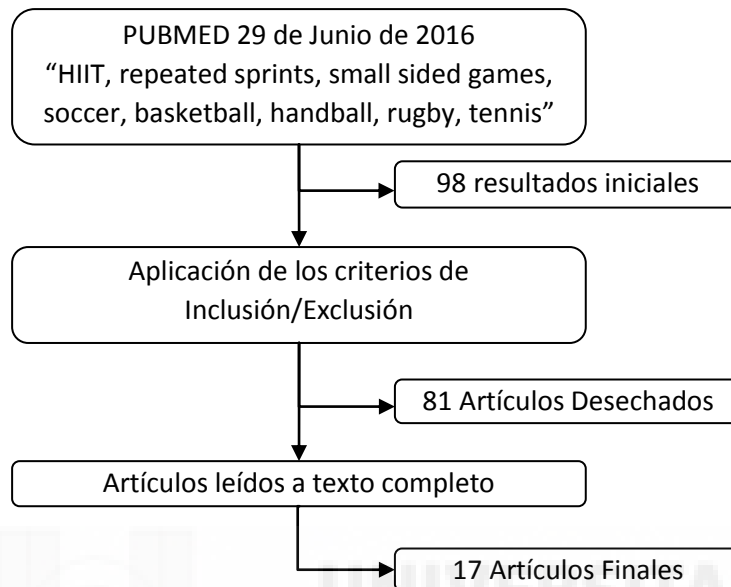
PUBMED 29 de Junio de 2016
“HIIT, repeated sprints, small sided games, soccer, basketball, handball, rugby, tennis”

98 resultados iniciales

Aplicación de los criterios de Inclusión/Exclusión

81 Artículos Desechados

Artículos leídos a texto completo

17 Artículos Finales